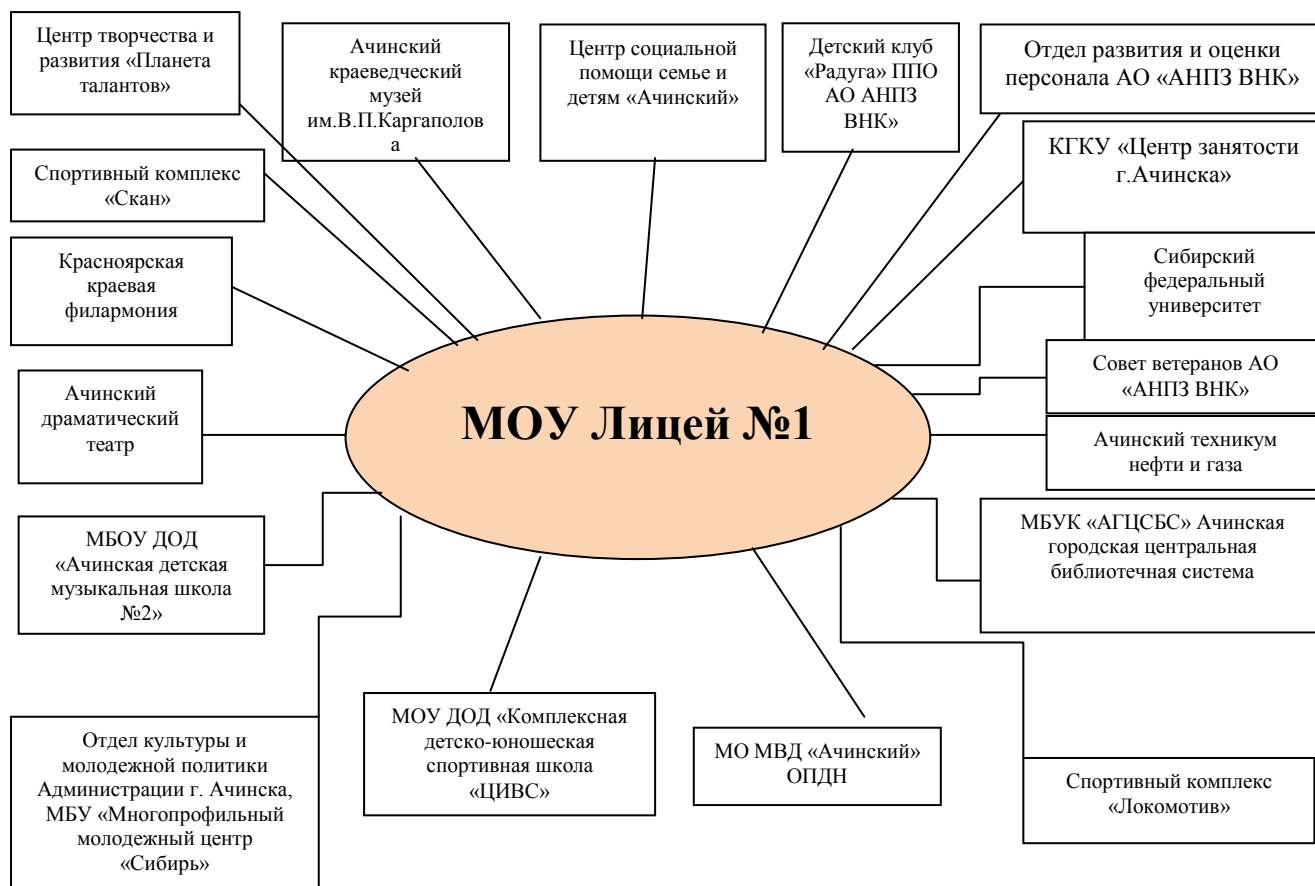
Центр творчества и развития «Планета талантов»

Ачинский краеведческий музей им.В.П.Каргаполова

Центр социальной помощи семье и детям «Ачинский»

Детский клуб «Радуга» ППО АО АНПЗ ВНК»

Отдел развития и оценки персонала АО «АНПЗ ВНК»

Спортивный комплекс «Скан»

КГКУ «Центр занятости г.Ачинска»

Красноярская краевая филармония

Сибирский федеральный университет

Совет ветеранов АО «АНПЗ ВНК»

Ачинский драматический театр

МОУ Лицей №1

Ачинский техникум нефти и газа

МБОУ ДОД «Ачинская детская музыкальная школа №2»

МБУК «АГЦСБС» Ачинская городская центральная библиотечная система

Отдел культуры и молодежной политики Администрации г. Ачинска, МБУ «Многопрофильный молодежный центр «Сибирь»

МОУ ДОД «Комплексная детско-юношеская спортивная школа «ЦИВС»

МО МВД «Ачинский» ОПДН

Спортивный комплекс «Локомотив»